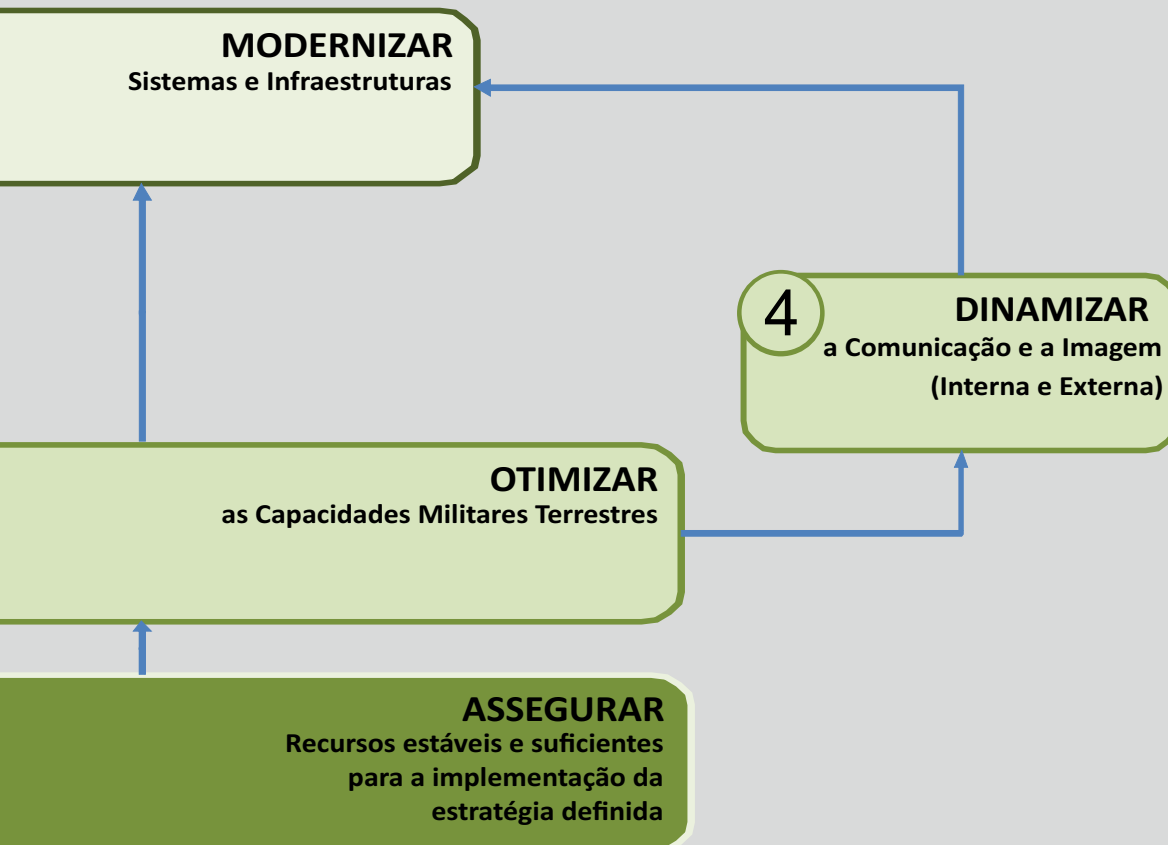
MODERNIZAR
Sistemas e Infraestruturas

4 DINAMIZAR
a Comunicação e a Imagem
(Interna e Externa)

OTIMIZAR
as Capacidades Militares Terrestres

ASSEGURAR
Recursos estáveis e suficientes para a implementação da estratégia definida